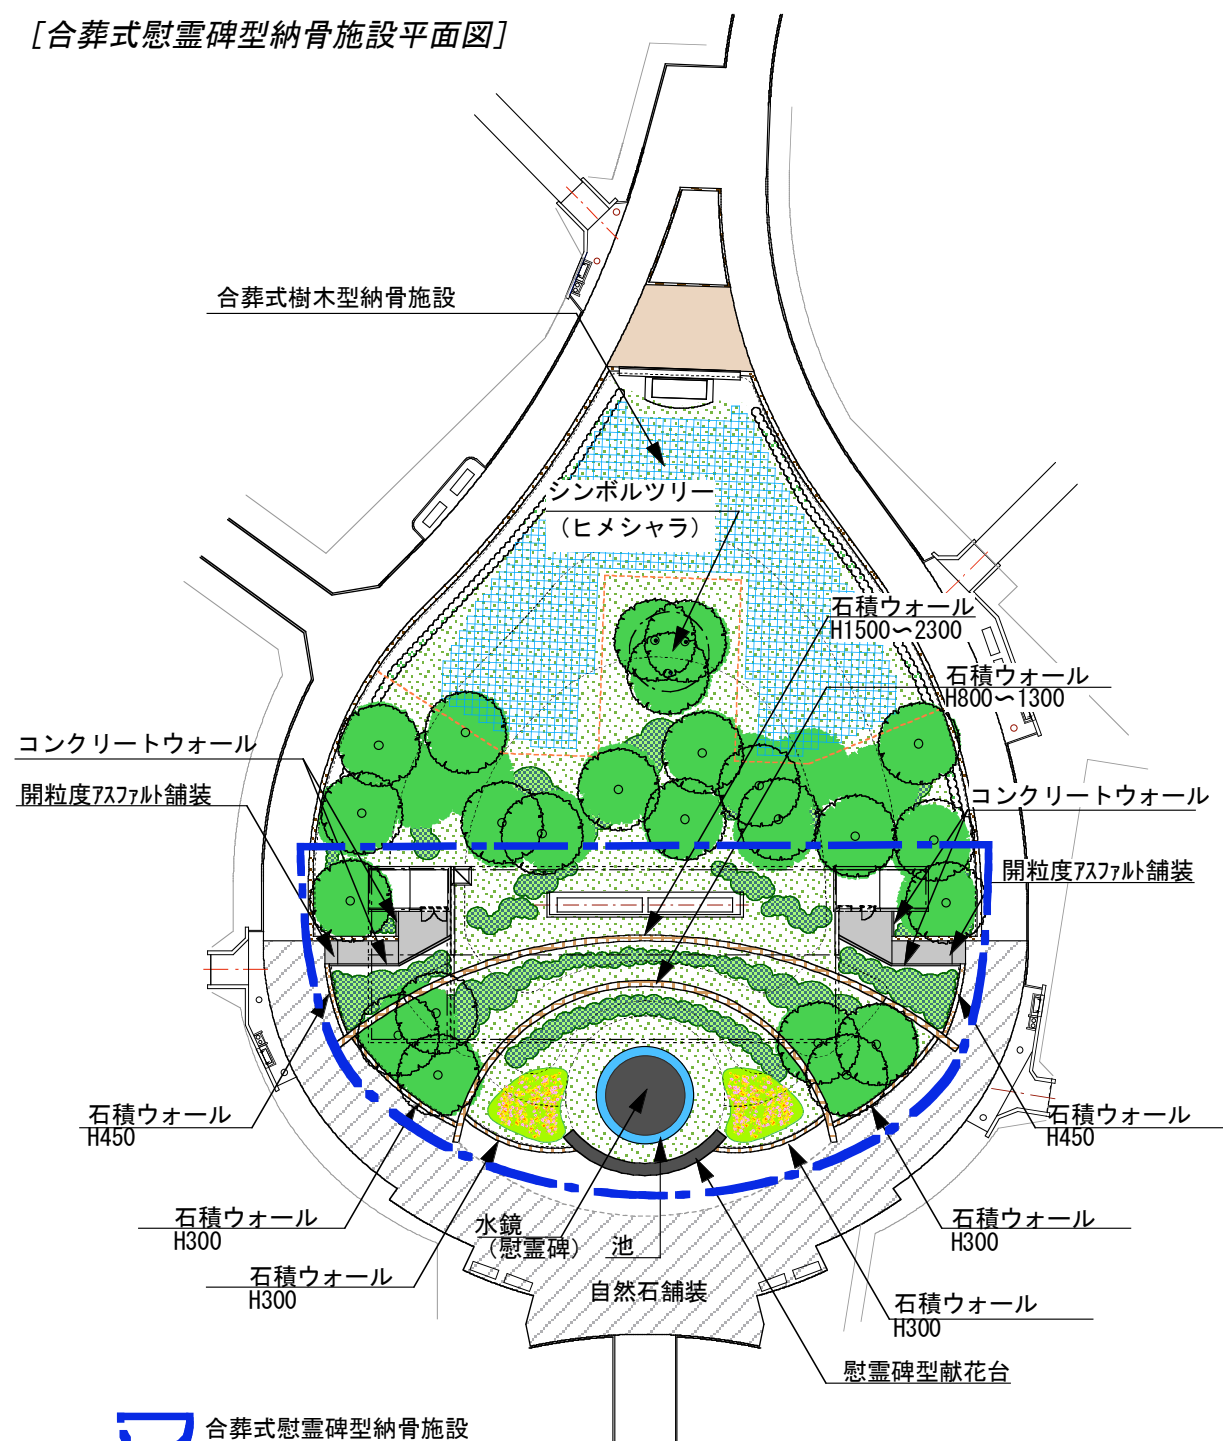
[合葬式慰霊碑型納骨施設平面図]

合葬式樹木型納骨施設

シンボルツリー
(ヒメシャラ)

石積ウォール
H1500〜2300

石積ウォール
H800〜1300

コンクリートウォール

開粒度アスファルト舗装

コンクリートウォール

開粒度アスファルト舗装

石積ウォール
H450

石積ウォール
H450

石積ウォール
H300

石積ウォール
H300

水鏡
(慰霊碑)

池

自然石舗装

石積ウォール
H300

石積ウォール
H300

慰霊碑型献花台

合葬式慰霊碑型納骨施設